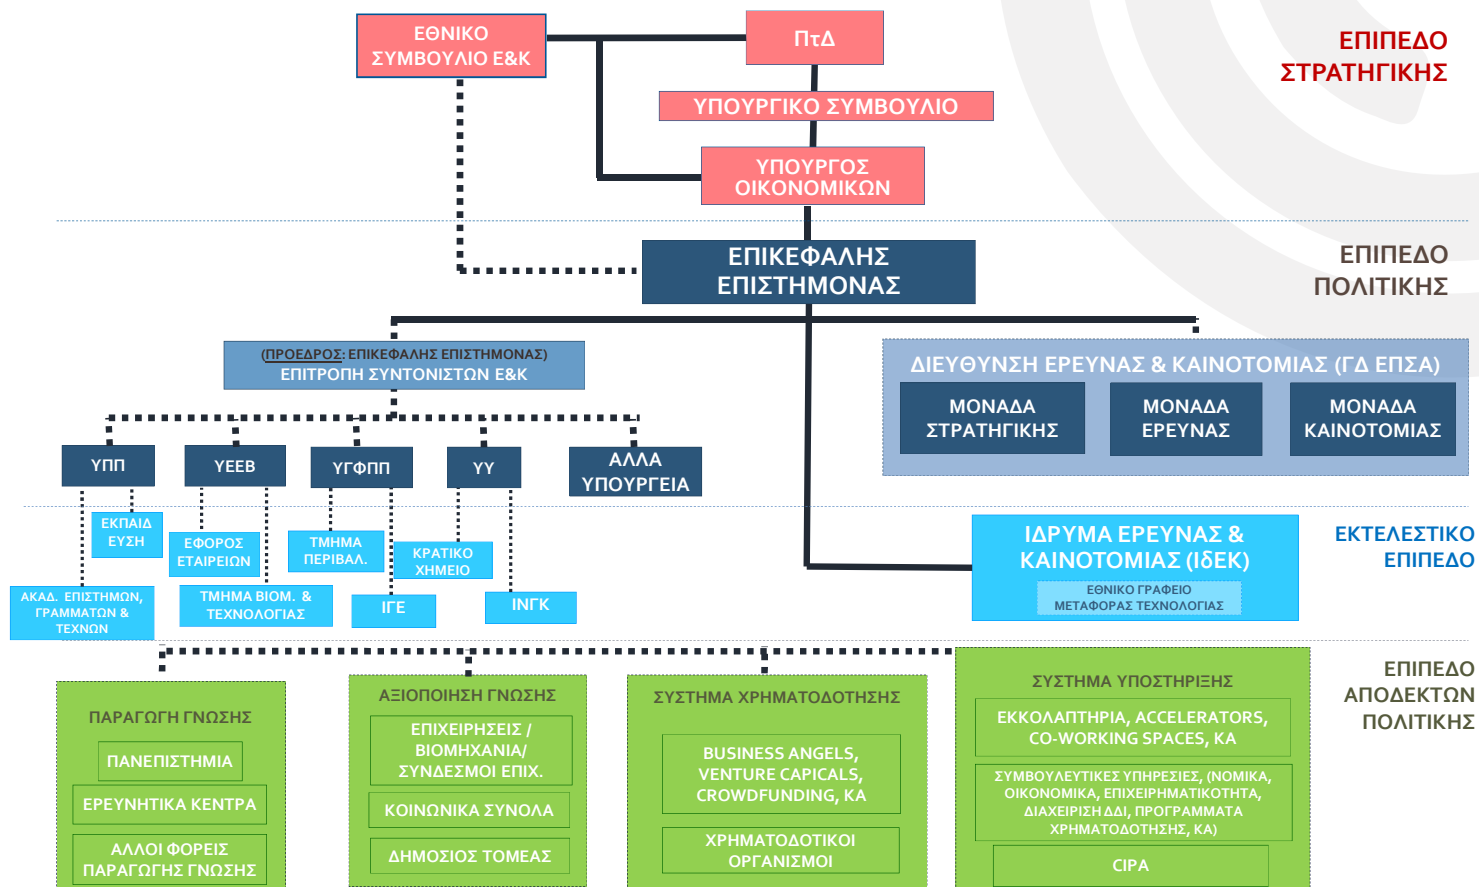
ΕΘΝΙΚΟ ΣΥΜΒΟΥΛΙΟ Ε&Κ

ΠτΔ

ΥΠΟΥΡΓΙΚΟ ΣΥΜΒΟΥΛΙΟ

ΥΠΟΥΡΓΟΣ ΟΙΚΟΝΟΜΙΚΩΝ

ΕΠΙΠΕΔΟ ΣΤΡΑΤΗΓΙΚΗΣ

ΕΠΙΚΕΦΑΛΗΣ ΕΠΙΣΤΗΜΟΝΑΣ

ΕΠΙΠΕΔΟ ΠΟΛΙΤΙΚΗΣ

(ΠΡΟΕΔΡΟΣ: ΕΠΙΚΕΦΑΛΗΣ ΕΠΙΣΤΗΜΟΝΑΣ) ΕΠΙΤΡΟΠΗ ΣΥΝΤΟΝΙΣΤΩΝ Ε&Κ

ΔΙΕΥΘΥΝΣΗ ΕΡΕΥΝΑΣ & ΚΑΙΝΟΤΟΜΙΑΣ (ΓΔ ΕΠΣΑ)

ΜΟΝΑΔΑ ΣΤΡΑΤΗΓΙΚΗΣ

ΜΟΝΑΔΑ ΕΡΕΥΝΑΣ

ΜΟΝΑΔΑ ΚΑΙΝΟΤΟΜΙΑΣ

ΥΠΠ

ΥΕΕΒ

ΥΓΦΠΠ

ΥΥ

ΑΛΛΑ ΥΠΟΥΡΓΕΙΑ

ΕΚΠΑΙΔ ΕΥΣΗ

ΕΦΟΡΟΣ ΕΤΑΙΡΕΙΩΝ

ΤΜΗΜΑ ΠΕΡΙΒΑΛ.

ΚΡΑΤΙΚΟ ΧΗΜΕΙΟ

ΑΚΑΔ. ΕΠΙΣΤΗΜΩΝ, ΓΡΑΜΜΑΤΩΝ & ΤΕΧΝΩΝ

ΤΜΗΜΑ ΒΙΟΜ. & ΤΕΧΝΟΛΟΓΙΑΣ

ΙΓΕ

ΙΝΓΚ

ΙΔΡΥΜΑ ΕΡΕΥΝΑΣ & ΚΑΙΝΟΤΟΜΙΑΣ (ΙδΕΚ)

ΕΘΝΙΚΟ ΓΡΑΦΕΙΟ ΜΕΤΑΦΟΡΑΣ ΤΕΧΝΟΛΟΓΙΑΣ

ΕΚΤΕΛΕΣΤΙΚΟ ΕΠΙΠΕΔΟ

ΠΑΡΑΓΩΓΗ ΓΝΩΣΗΣ

ΠΑΝΕΠΙΣΤΗΜΙΑ

ΕΡΕΥΝΗΤΙΚΑ ΚΕΝΤΡΑ

ΑΛΛΟΙ ΦΟΡΕΙΣ ΠΑΡΑΓΩΓΗΣ ΓΝΩΣΗΣ

ΑΞΙΟΠΟΙΗΣΗ ΓΝΩΣΗΣ

ΕΠΙΧΕΙΡΗΣΕΙΣ / ΒΙΟΜΗΧΑΝΙΑ/ ΣΥΝΔΕΣΜΟΙ ΕΠΙΧ.

ΚΟΙΝΩΝΙΚΑ ΣΥΝΟΛΑ

ΔΗΜΟΣΙΟΣ ΤΟΜΕΑΣ

ΣΥΣΤΗΜΑ ΧΡΗΜΑΤΟΔΟΤΗΣΗΣ

BUSINESS ANGELS, VENTURE CAPICALS, CROWDFUNDING, ΚΑ

ΧΡΗΜΑΤΟΔΟΤΙΚΟΙ ΟΡΓΑΝΙΣΜΟΙ

ΣΥΣΤΗΜΑ ΥΠΟΣΤΗΡΙΞΗΣ

ΕΚΚΟΛΑΠΤΗΡΙΑ, ACCELERATORS, CO-WORKING SPACES, ΚΑ

ΣΥΜΒΟΥΛΕΥΤΙΚΕΣ ΥΠΗΡΕΣΙΕΣ, (ΝΟΜΙΚΑ, ΟΙΚΟΝΟΜΙΚΑ, ΕΠΙΧΕΙΡΗΜΑΤΙΚΟΤΗΤΑ, ΔΙΑΧΕΙΡΙΣΗ ΔΔΙ, ΠΡΟΓΡΑΜΜΑΤΑ ΧΡΗΜΑΤΟΔΟΤΗΣΗΣ, ΚΑ)

CIPA

ΕΠΙΠΕΔΟ ΑΠΟΔΕΚΤΩΝ ΠΟΛΙΤΙΚΗΣ